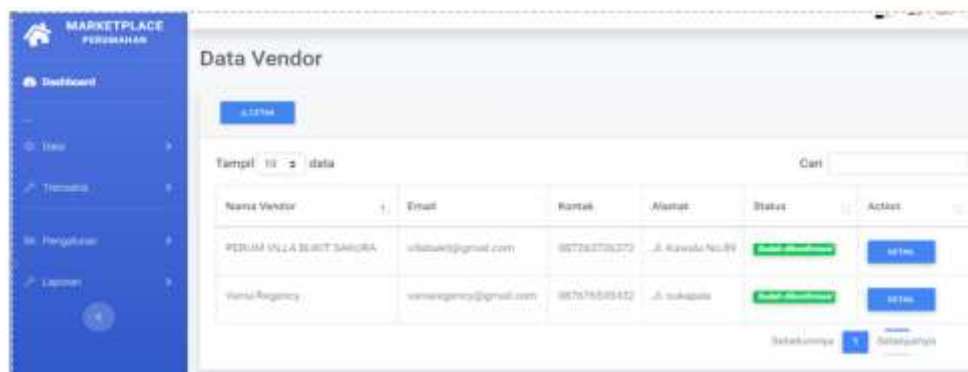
MARKETPLACE
PERUMAHAN

Dashboard

Data

Transaksi

Pengaturan

Laporan

Data Vendor

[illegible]

Tampil 10 data

Cari

| Nama Vendor | Email | Kontak | Alamat | Status | Action |
|---|---|---|---|---|---|
| PERUM VILLA BUKIT SAKURA | villabukit@gmail.com | 087763735373 | Jl. Kawula No.89 | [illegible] | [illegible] |
| Verna Regency | vernaregency@gmail.com | 087675535432 | Jl. sukapala | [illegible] | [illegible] |

Sebelumnya 1 Selanjutnya